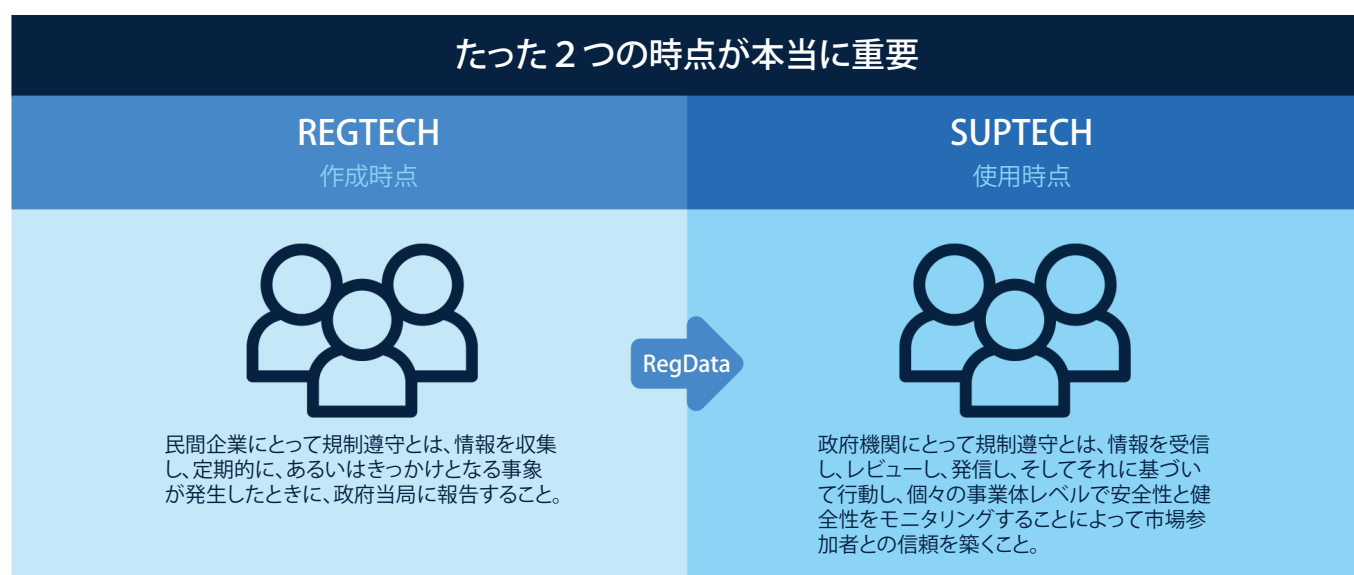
たった２つの時点が本当に重要

REGTECH
作成時点

民間企業にとって規制遵守とは、情報を収集し、定期的に、あるいはきっかけとなる事象が発生したときに、政府当局に報告すること。

RegData

SUPTECH
使用時点

政府機関にとって規制遵守とは、情報を受信し、レビューし、発信し、そしてそれに基づいて行動し、個々の事業体レベルで安全性と健全性をモニタリングすることによって市場参加者との信頼を築くこと。